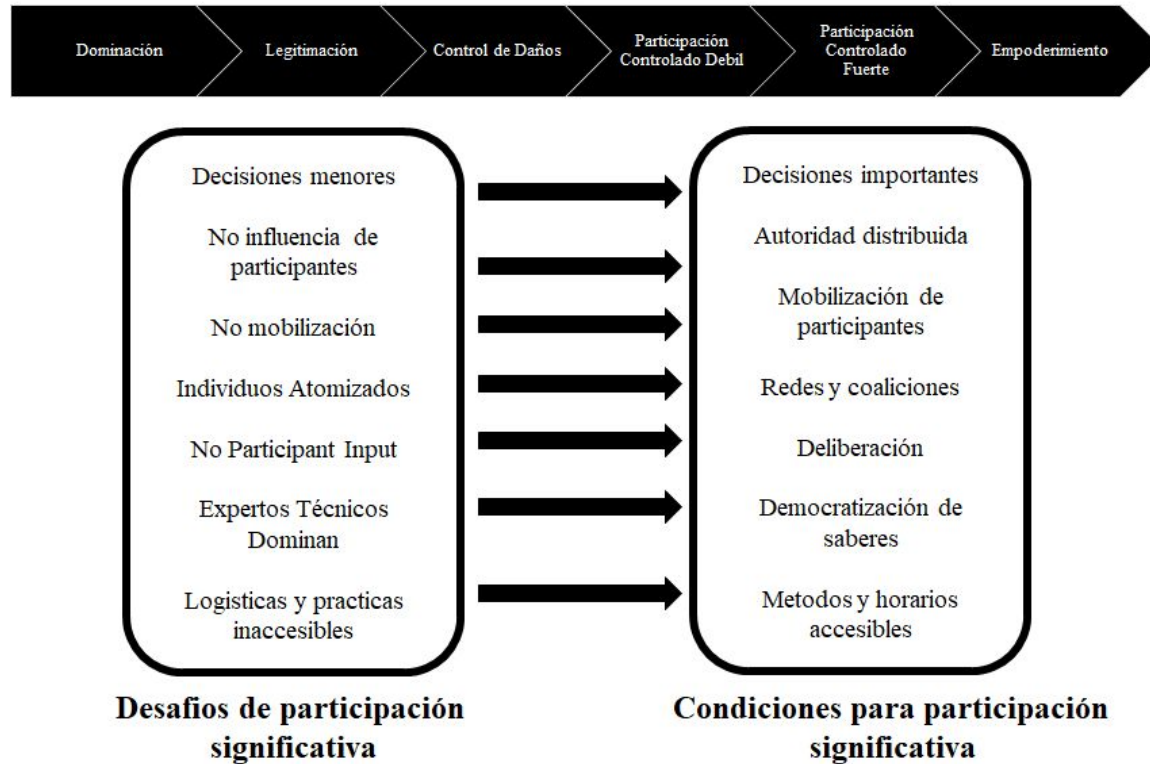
Dominación

Legitimación

Control de Daños

Participación Controlado Debil

Participación Controlado Fuerte

Empoderimiento

Decisiones menores

No influencia de participantes

No mobilización

Individuos Atomizados

No Participant Input

Expertos Técnicos Dominan

Logisticas y practicas inaccesibles

Decisiones importantes

Autoridad distribuida

Mobilización de participantes

Redes y coaliciones

Deliberación

Democratización de saberes

Metodos y horarios accesibles

Desafios de participación significativa

Condiciones para participación significativa